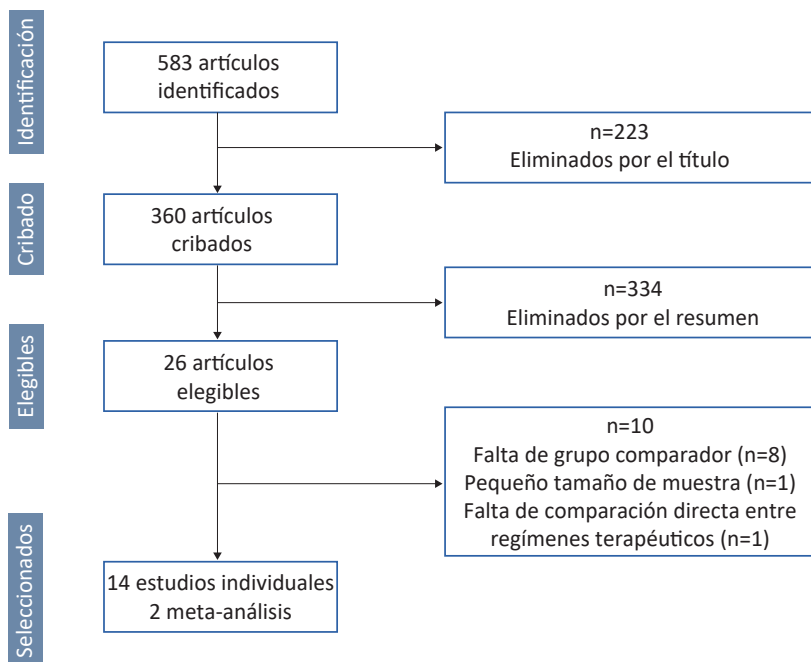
Identificación

583 artículos identificados

n=223
Eliminados por el título

Cribado

360 artículos cribados

n=334
Eliminados por el resumen

Elegibles

26 artículos elegibles

n=10
Falta de grupo comparador (n=8)
Pequeño tamaño de muestra (n=1)
Falta de comparación directa entre regímenes terapeúticos (n=1)

Seleccionados

14 estudios individuales
2 meta-análisis